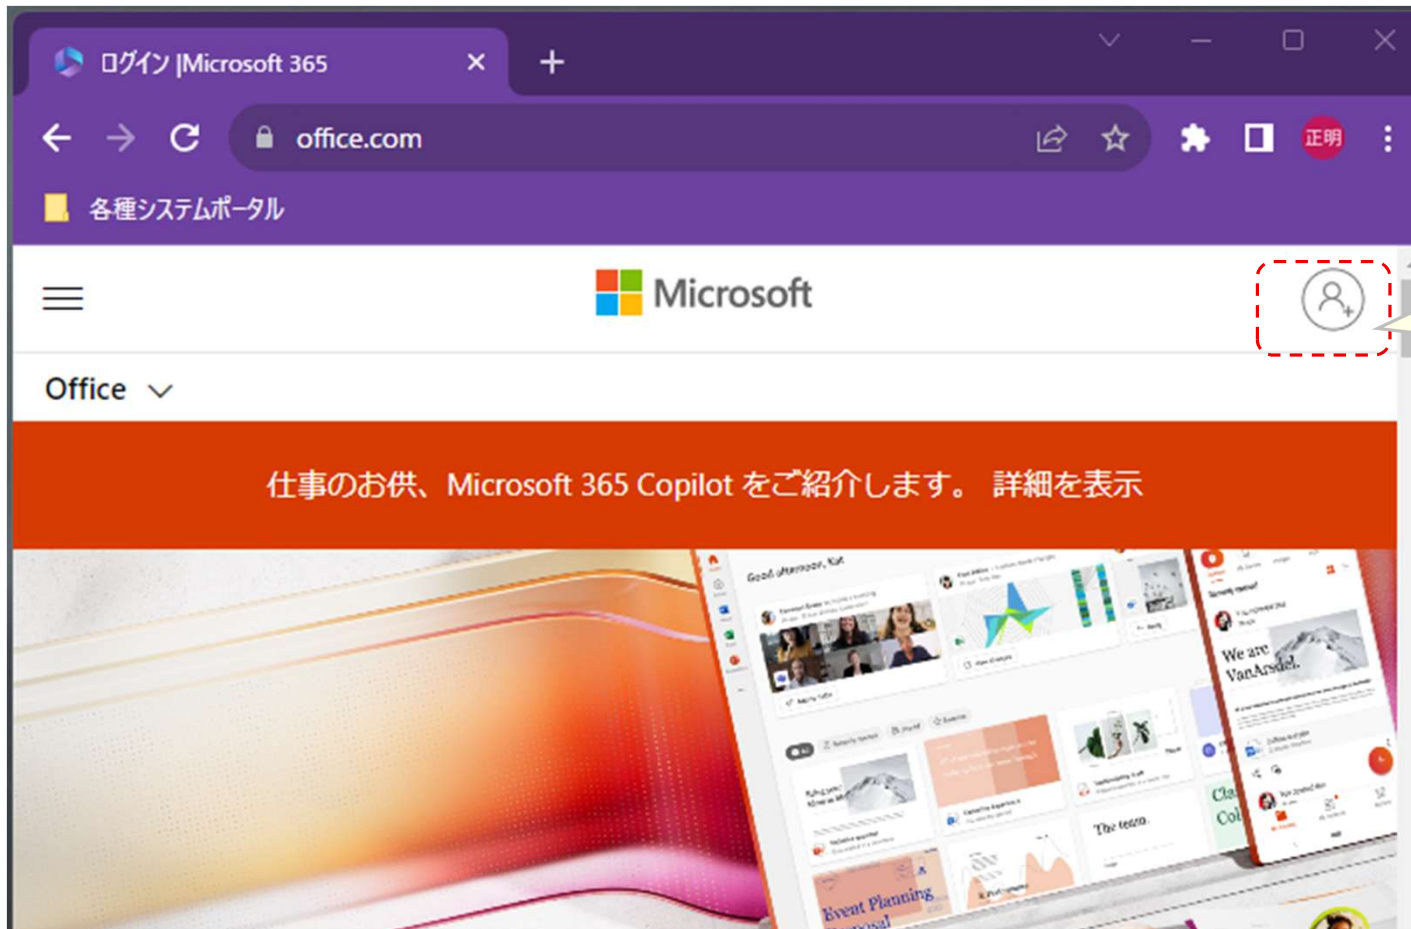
ログイン |Microsoft 365

office.com

正明

各種システムポータル

Microsoft

Office

仕事のお供、Microsoft 365 Copilot をご紹介します。 詳細を表示

Good afternoon, Kat

We are VanArsdel.

The team

Event Planning